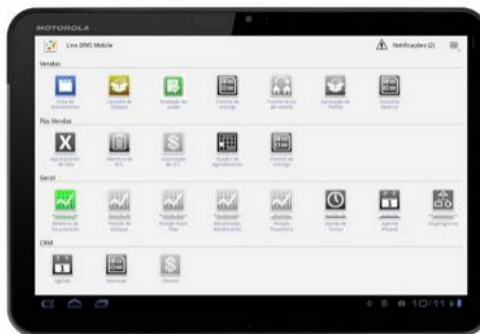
MOTOROLA

Linx DMS Mobile

Notificações (2)

Vendas

Ficha de Atendimento

Consulta de Estoque

Avaliação de usado

Checklist de entrega

Transferência de veículo

Aprovação de Pedido

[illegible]

Pós-Vendas

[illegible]

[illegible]

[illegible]

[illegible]

Checklist de entrega

Geral

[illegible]

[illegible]

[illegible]

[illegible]

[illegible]

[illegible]

Agenda

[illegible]

CRM

Agenda

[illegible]

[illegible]

10:11